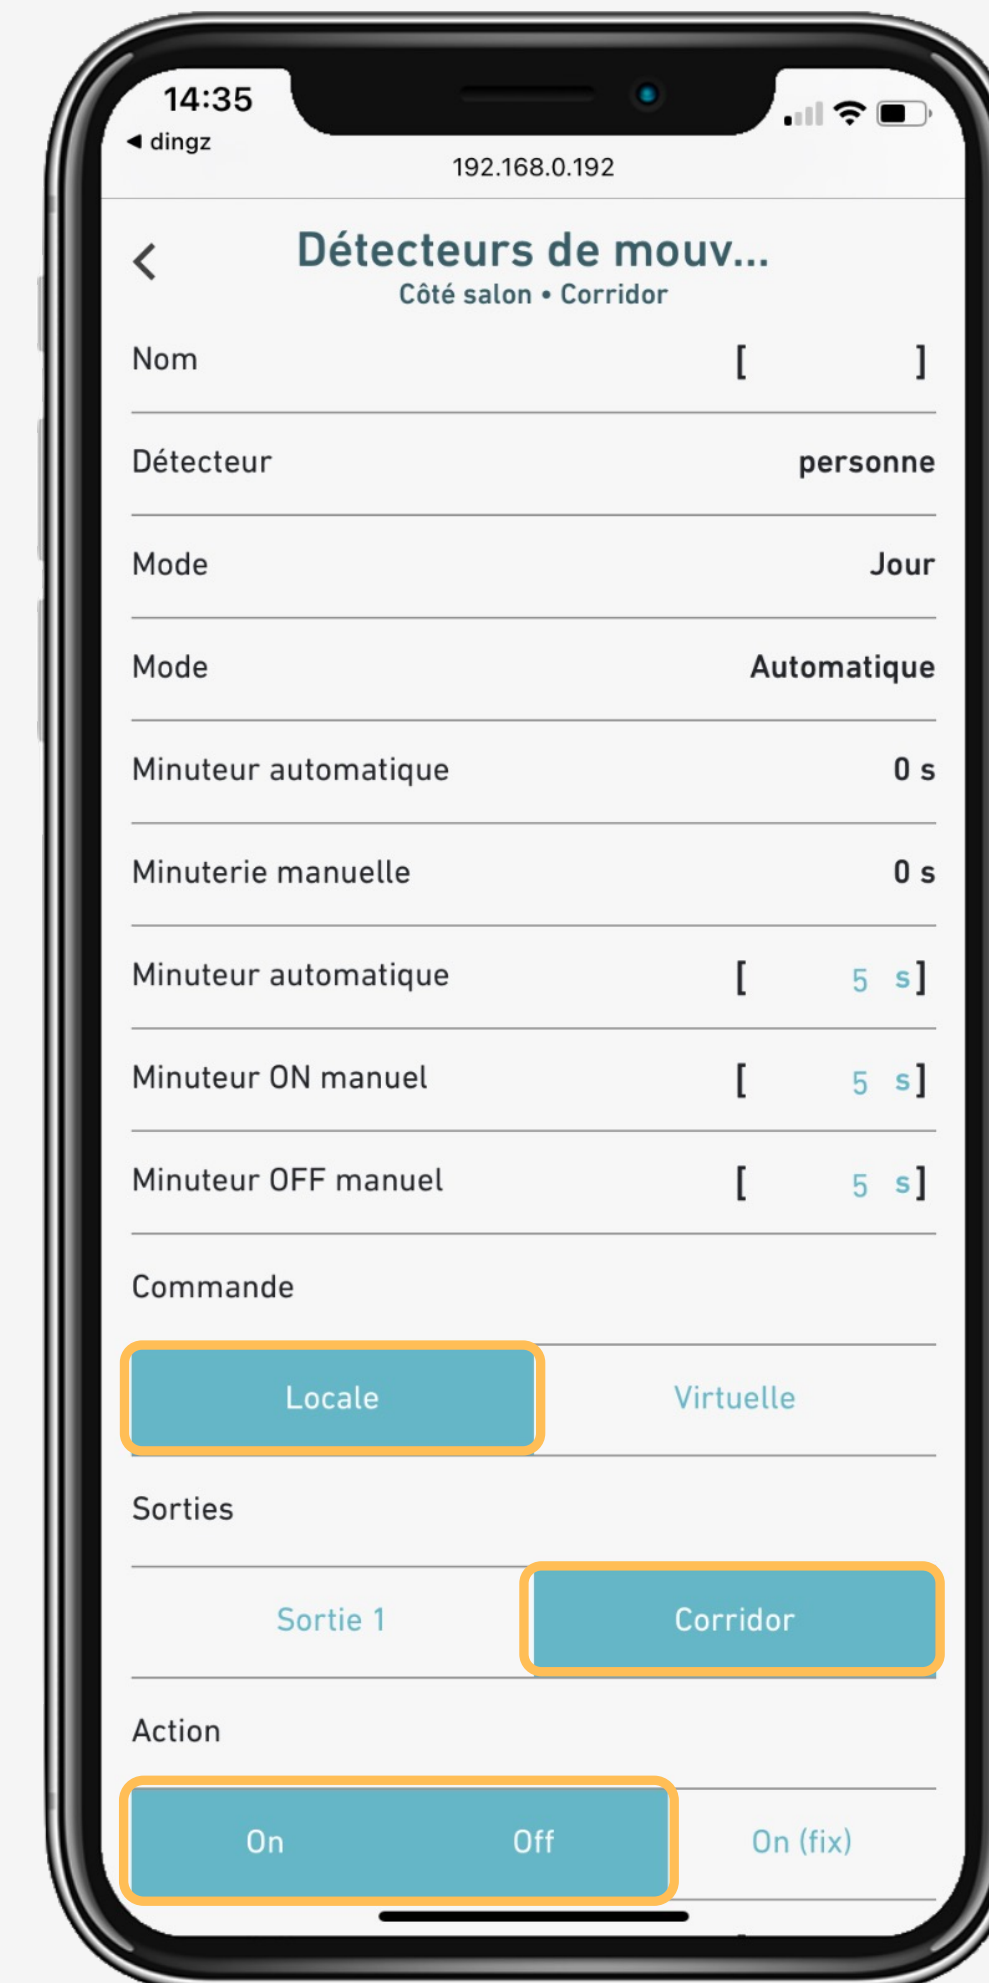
14:35
◀ dingz
192.168.0.192

<
Détecteurs de mouv...
Côté salon • Corridor

Nom [ ]

Détecteur personne

Mode Jour

Mode Automatique

Minuteur automatique 0 s

Minuterie manuelle 0 s

Minuteur automatique [ 5 s]

Minuteur ON manuel [ 5 s]

Minuteur OFF manuel [ 5 s]

Commande

Locale Virtuelle

Sorties

Sortie 1 Corridor

Action

On Off On (fix)